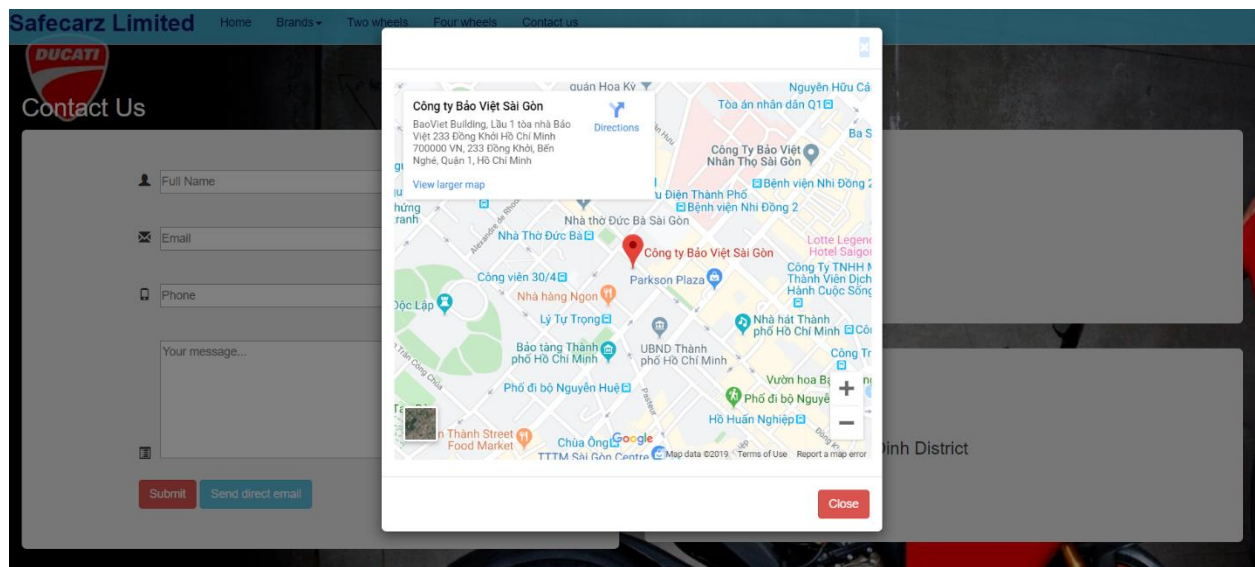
Safecarz Limited Home Brands Two wheels Four wheels Contact us

DUCATI

Contact Us

Full Name

Email

Phone

Your message...

Submit Send direct email

×

Công ty Bảo Việt Sài Gòn

BaoViet Building, Lầu 1 tòa nhà Bảo Việt 233 Đồng Khởi Hồ Chí Minh 700000 VN, 233 Đồng Khởi, Bến Nghé, Quận 1, Hồ Chí Minh

Directions

View larger map

quán Hoa Kỳ

Nguyễn Hữu Cả

Tòa án nhân dân Q1

Ba S

Công Ty Bảo Việt Nhân Thọ Sài Gòn

Bệnh viện Nhi Đồng 2

u Điện Thành Phố

Bệnh viện Nhi Đồng 2

Nhà thờ Đức Bà Sài Gòn

Nhà Thờ Đức Bà

Công ty Bảo Việt Sài Gòn

Lotte Legen Hotel Saigo

Công viên 30/4

Parkson Plaza

Công Ty TNHH M Thành Viên Dịch Hành Cuộc Sống

Độc Lập

Nhà hàng Ngon

Lý Tự Trọng

Nhà hát Thành phố Hồ Chí Minh

Bảo tàng Thành phố Hồ Chí Minh

UBND Thành phố Hồ Chí Minh

Công Tr

Phố đi bộ Nguyễn Huệ

Vườn hoa Bạ

Phố đi bộ Nguyễ

Hồ Huấn Nghiệp

n Thành Street Food Market

Chùa Ông

TTTM Sài Gòn Centre

Google

Map data ©2019 Terms of Use Report a map error

Close

Đinh District